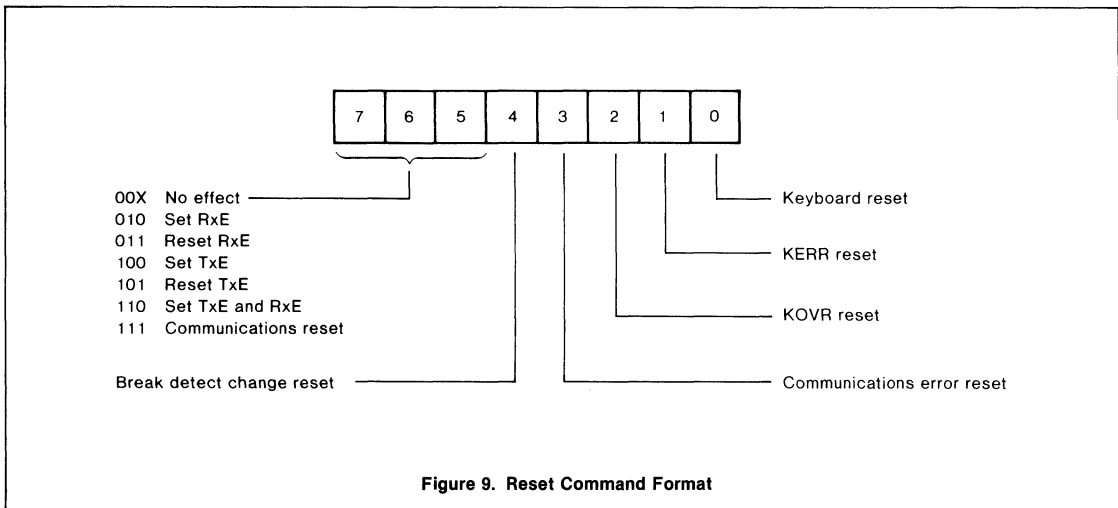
| 7 | 6 | 5 | 4 | 3 | 2 | 1 | 0 |
|---|---|---|---|---|---|---|---|

00X No effect
010 Set RxE
011 Reset RxE
100 Set TxE
101 Reset TxE
110 Set TxE and RxE
111 Communications reset

Break detect change reset

Keyboard reset

KERR reset

KOVR reset

Communications error reset

Figure 9. Reset Command Format